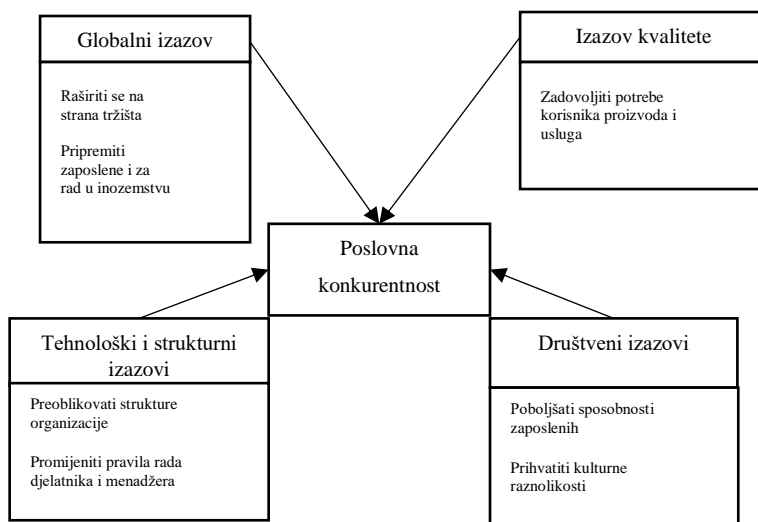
Globalni izazov

Raširiti se na strana tržišta

Pripremiti zaposlene i za rad u inozemstvu

Izazov kvalitete

Zadovoljiti potrebe korisnika proizvoda i usluga

Poslovna konkurentnost

Tehnološki i strukturni izazovi

Preoblikovati strukture organizacije

Promijeniti pravila rada djelatnika i menadžera

Društveni izazovi

Poboljšati sposobnosti zaposlenih

Prihvatiti kulturne raznolikosti